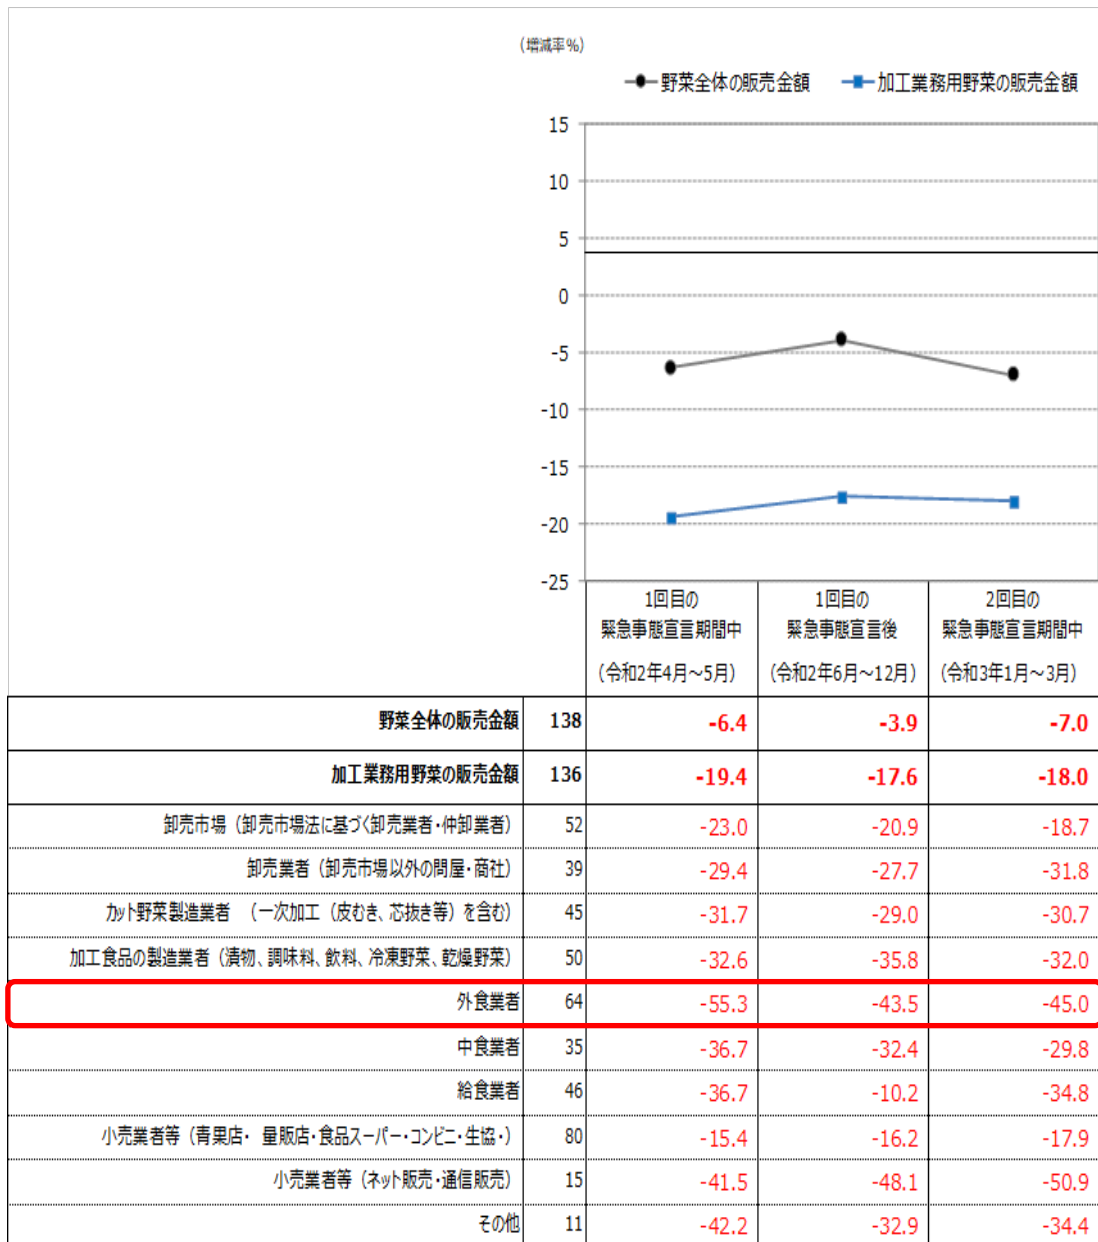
（増減率％）

野菜全体の販売金額　加工業務用野菜の販売金額

15
10
5
0
-5
-10
-15
-20
-25

| | | 1回目の緊急事態宣言期間中（令和2年4月～5月） | 1回目の緊急事態宣言後（令和2年6月～12月） | 2回目の緊急事態宣言期間中（令和3年1月～3月） |
|---|---|---|---|---|
| 野菜全体の販売金額 | 138 | -6.4 | -3.9 | -7.0 |
| 加工業務用野菜の販売金額 | 136 | -19.4 | -17.6 | -18.0 |
| 卸売市場（卸売市場法に基づく卸売業者・仲卸業者） | 52 | -23.0 | -20.9 | -18.7 |
| 卸売業者（卸売市場以外の問屋・商社） | 39 | -29.4 | -27.7 | -31.8 |
| カット野菜製造業者　（一次加工（皮むき、芯抜き等）を含む） | 45 | -31.7 | -29.0 | -30.7 |
| 加工食品の製造業者（漬物、調味料、飲料、冷凍野菜、乾燥野菜） | 50 | -32.6 | -35.8 | -32.0 |
| 外食業者 | 64 | -55.3 | -43.5 | -45.0 |
| 中食業者 | 35 | -36.7 | -32.4 | -29.8 |
| 給食業者 | 46 | -36.7 | -10.2 | -34.8 |
| 小売業者等（青果店・量販店・食品スーパー・コンビニ・生協・） | 80 | -15.4 | -16.2 | -17.9 |
| 小売業者等（ネット販売・通信販売） | 15 | -41.5 | -48.1 | -50.9 |
| その他 | 11 | -42.2 | -32.9 | -34.4 |